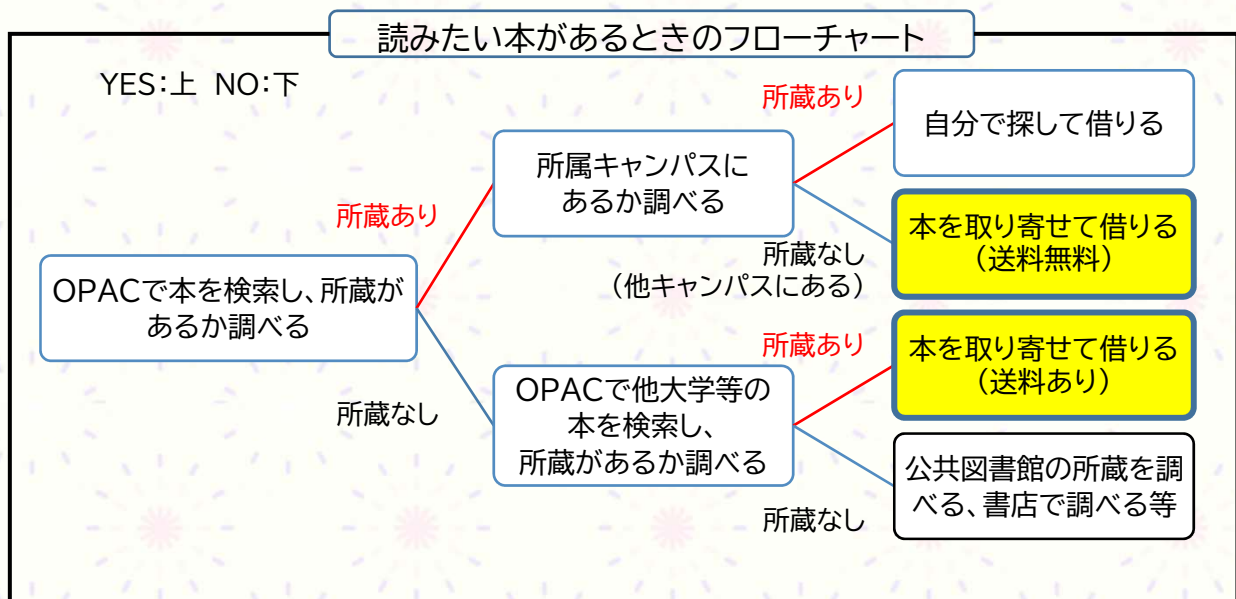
読みたい本があるときのフローチャート

YES:上　NO:下

OPACで本を検索し、所蔵があるか調べる

所蔵あり

所属キャンパスにあるか調べる

所蔵あり

自分で探して借りる

所蔵なし
（他キャンパスにある）

本を取り寄せて借りる
（送料無料）

所蔵なし

OPACで他大学等の本を検索し、所蔵があるか調べる

所蔵あり

本を取り寄せて借りる
（送料あり）

所蔵なし

公共図書館の所蔵を調べる、書店で調べる等